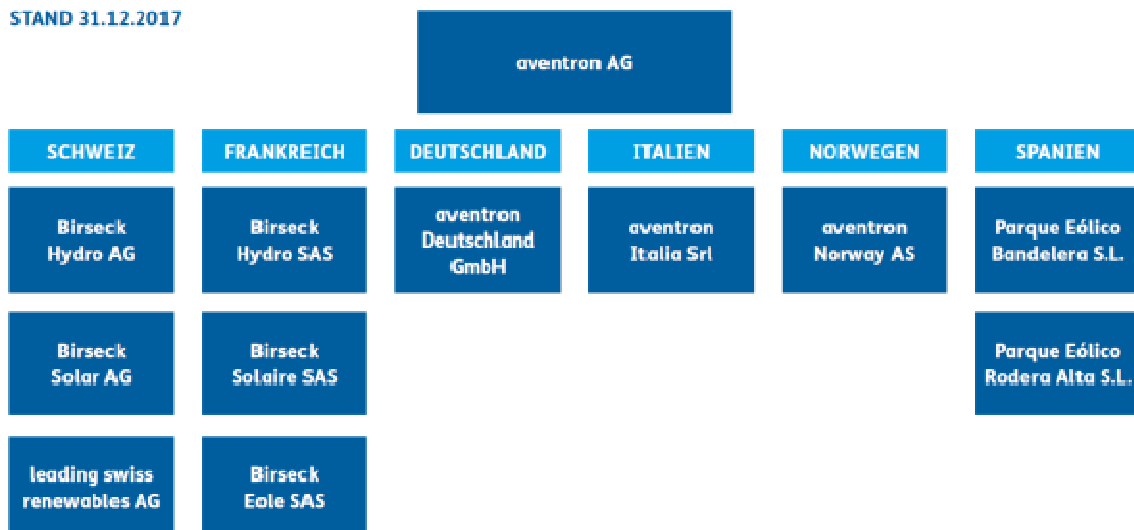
STAND 31.12.2017

aventron AG

SCHWEIZ

Birseck Hydro AG

Birseck Solar AG

leading swiss renewables AG

FRANKREICH

Birseck Hydro SAS

Birseck Solaire SAS

Birseck Eole SAS

DEUTSCHLAND

aventron Deutschland GmbH

ITALIEN

aventron Italia Srl

NORWEGEN

aventron Norway AS

SPANIEN

Parque Eólico Bandelera S.L.

Parque Eólico Rodera Alta S.L.